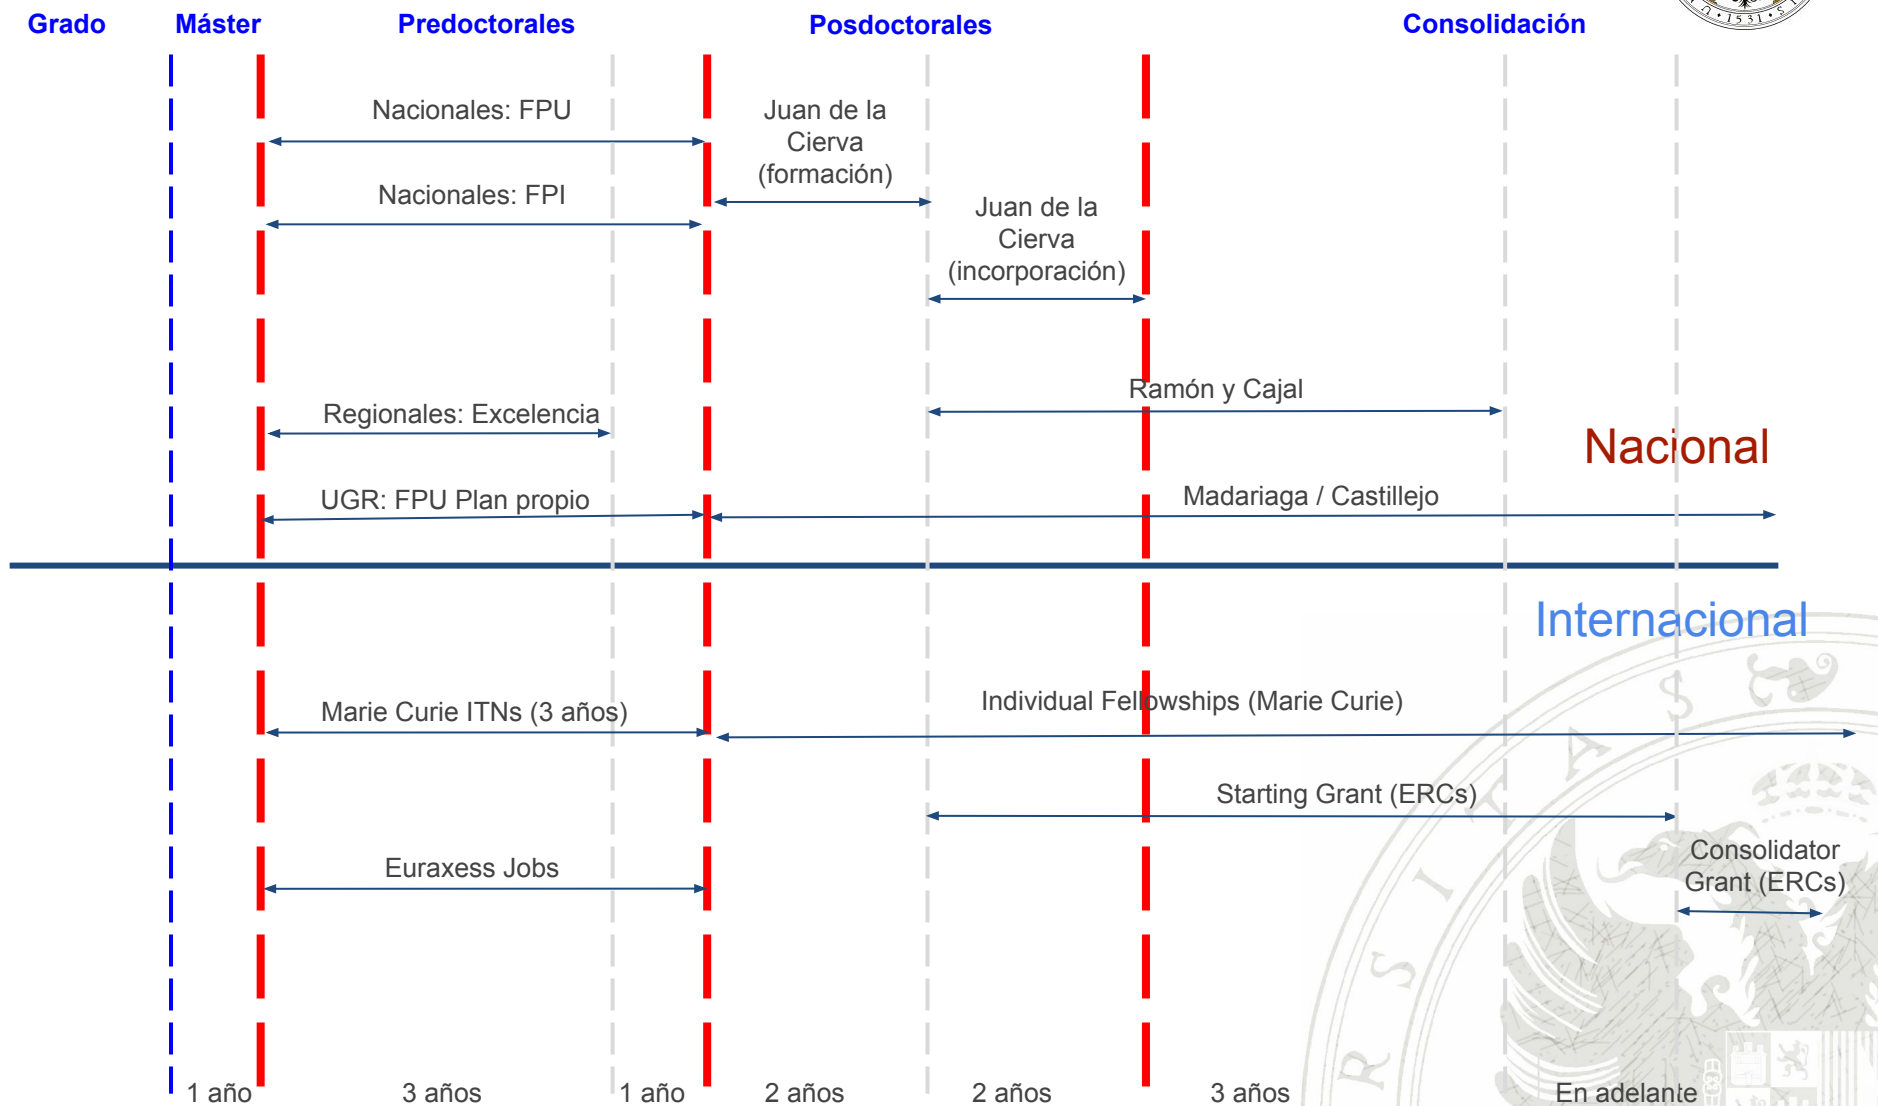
Grado Máster Predoctorales Posdoctorales Consolidación

Nacionales: FPU

Juan de la Cierva (formación)

Nacionales: FPI

Juan de la Cierva (incorporación)

Ramón y Cajal

Regionales: Excelencia

Nacional

UGR: FPU Plan propio

Madariaga / Castillejo

Internacional

Individual Fellowships (Marie Curie)

Marie Curie ITNs (3 años)

Starting Grant (ERCs)

Consolidator Grant (ERCs)

Euraxess Jobs

1 año 3 años 1 año 2 años 2 años 3 años En adelante